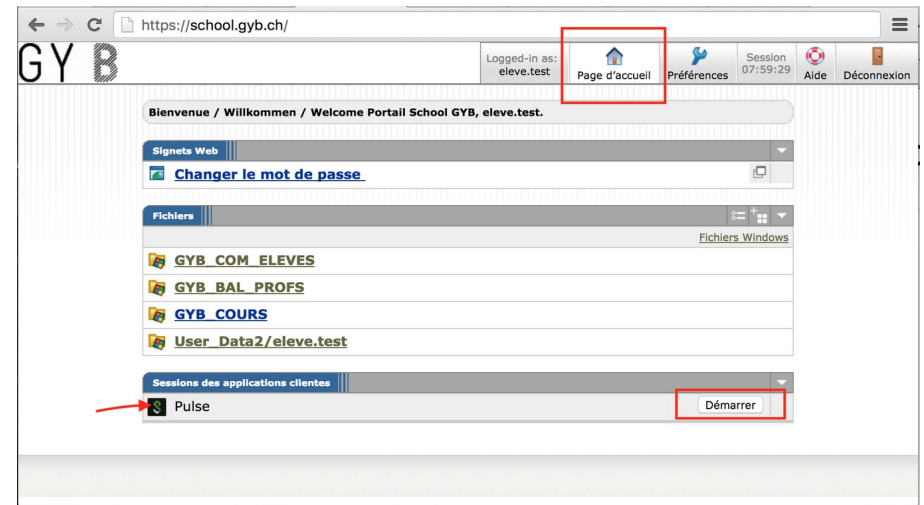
https://school.gyb.ch/

GYB

Logged-in as: eleve.test

Page d'accueil

Préférences

Session 07:59:29

Aide

Déconnexion

Bienvenue / Willkommen / Welcome Portail School GYB, eleve.test.

Signets Web

Changer le mot de passe

Fichiers

Fichiers Windows

GYB_COM_ELEVES

GYB_BAL_PROFS

GYB_COURS

User_Data2/eleve.test

Sessions des applications clientes

Pulse

Démarrer